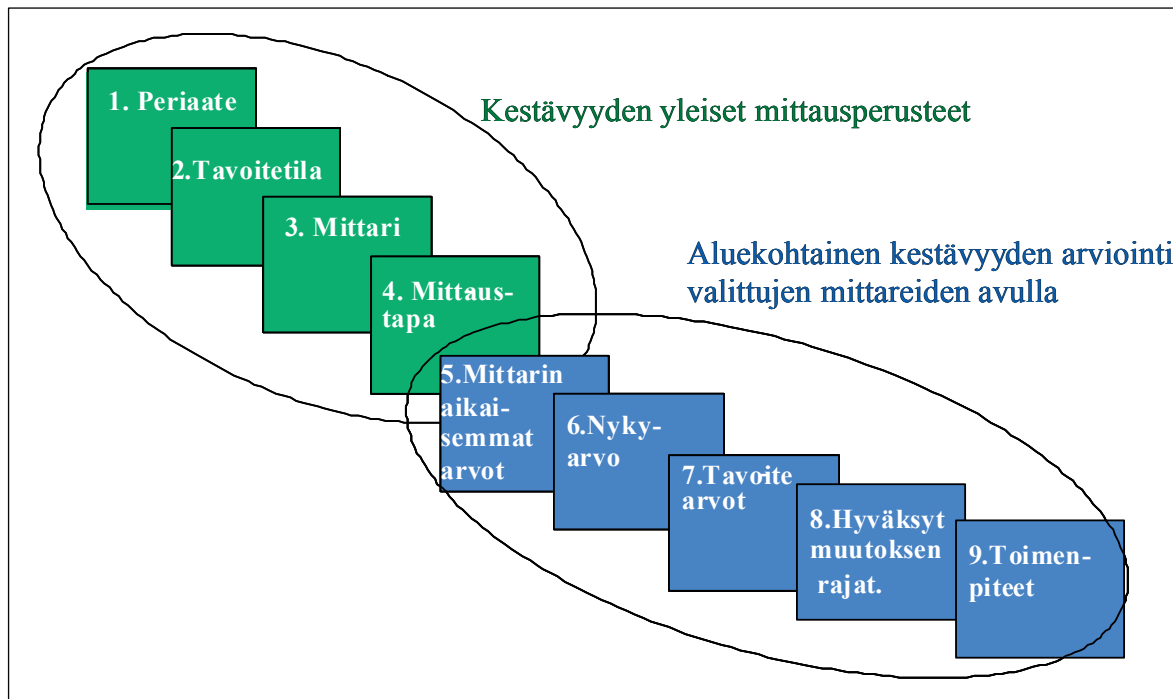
1. Periaate

2.Tavoitetila

3. Mittari

4. Mittaustapa

Kestävyyden yleiset mittausperusteet

Aluekohtainen kestävyyden arviointi valittujen mittareiden avulla

5.Mittarin aikaisemmat arvot

6.Nykyarvo

7.Tavoite arvot

8.Hyväksyt muutoksen rajat.

9.Toimenpiteet